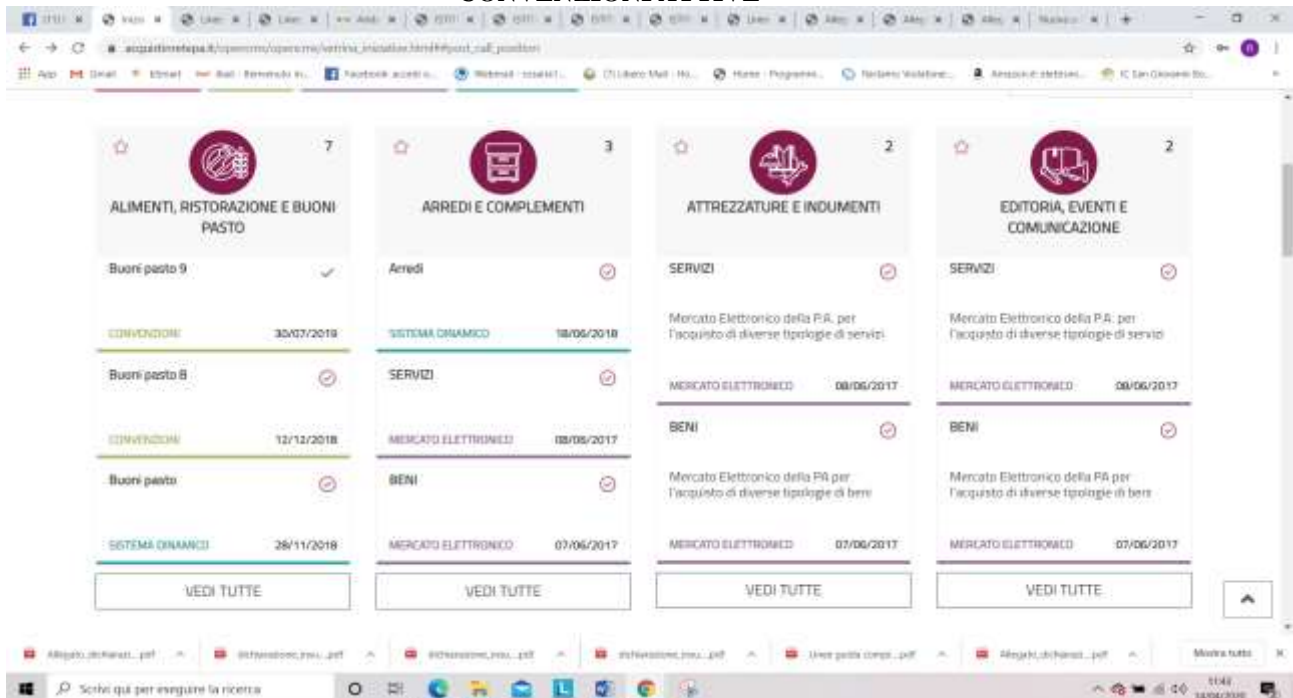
CONVENZIONI ATTIVE

acquistinretepa.it/opencms/opencms/vetrina_iniziative.html#post_call_position

7
ALIMENTI, RISTORAZIONE E BUONI PASTO

Buoni pasto 9
CONVENZIONI 30/07/2019

Buoni pasto 8
CONVENZIONI 12/12/2018

Buoni pasto
SISTEMA DINAMICO 28/11/2018

VEDI TUTTE

3
ARREDI E COMPLEMENTI

Arredi
SISTEMA DINAMICO 18/06/2018

SERVIZI
MERCATO ELETTRONICO 08/06/2017

BENI
MERCATO ELETTRONICO 07/06/2017

VEDI TUTTE

2
ATTREZZATURE E INDUMENTI

SERVIZI
Mercato Elettronico della P.A. per l'acquisto di diverse tipologie di servizi
MERCATO ELETTRONICO 08/06/2017

BENI
Mercato Elettronico della PA per l'acquisto di diverse tipologie di beni
MERCATO ELETTRONICO 07/06/2017

VEDI TUTTE

2
EDITORIA, EVENTI E COMUNICAZIONE

SERVIZI
Mercato Elettronico della P.A. per l'acquisto di diverse tipologie di servizi
MERCATO ELETTRONICO 08/06/2017

BENI
Mercato Elettronico della PA per l'acquisto di diverse tipologie di beni
MERCATO ELETTRONICO 07/06/2017

VEDI TUTTE

Allegato_dichiaraz....pdf
dichiarazione_insu....pdf
dichiarazione_insu....pdf
dichiarazione_insu....pdf
Linee guida compi....pdf
Allegato_dichiaraz....pdf
Mostra tutto

Scrivi qui per eseguire la ricerca
11:42